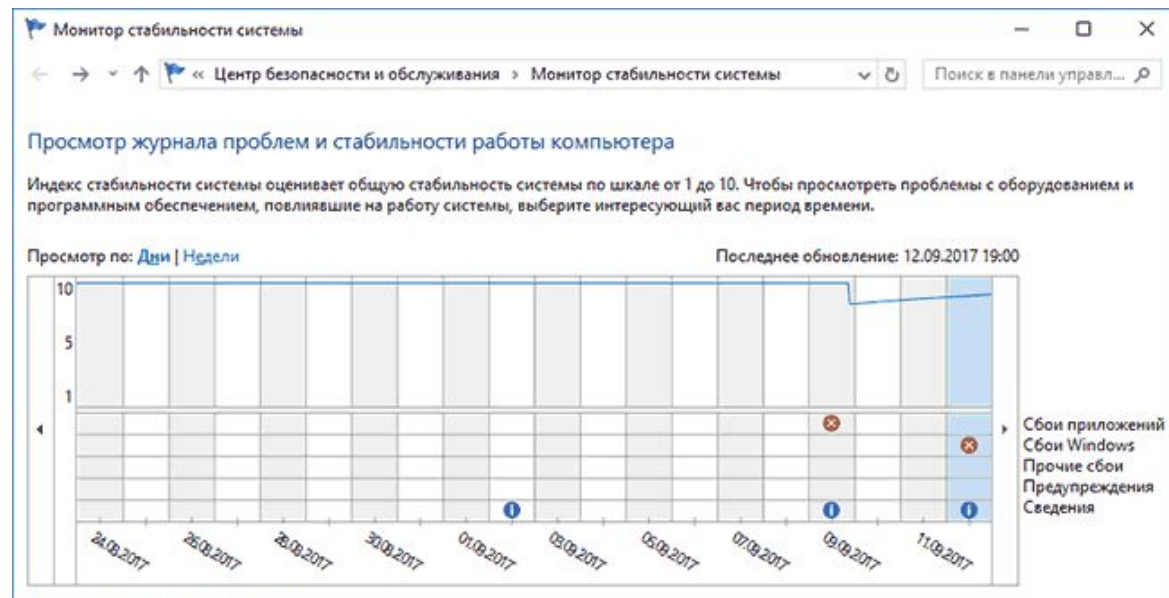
Монитор стабильности системы

« Центр безопасности и обслуживания › Монитор стабильности системы

Поиск в панели управл...

Просмотр журнала проблем и стабильности работы компьютера

Индекс стабильности системы оценивает общую стабильность системы по шкале от 1 до 10. Чтобы просмотреть проблемы с оборудованием и программным обеспечением, повлиявшие на работу системы, выберите интересующий вас период времени.

Просмотр по: Дни | Недели

Последнее обновление: 12.09.2017 19:00

10
5
1

Сбои приложений
Сбои Windows
Прочие сбои
Предупреждения
Сведения

24.08.2017
26.08.2017
28.08.2017
30.08.2017
01.09.2017
03.09.2017
05.09.2017
07.09.2017
09.09.2017
11.09.2017